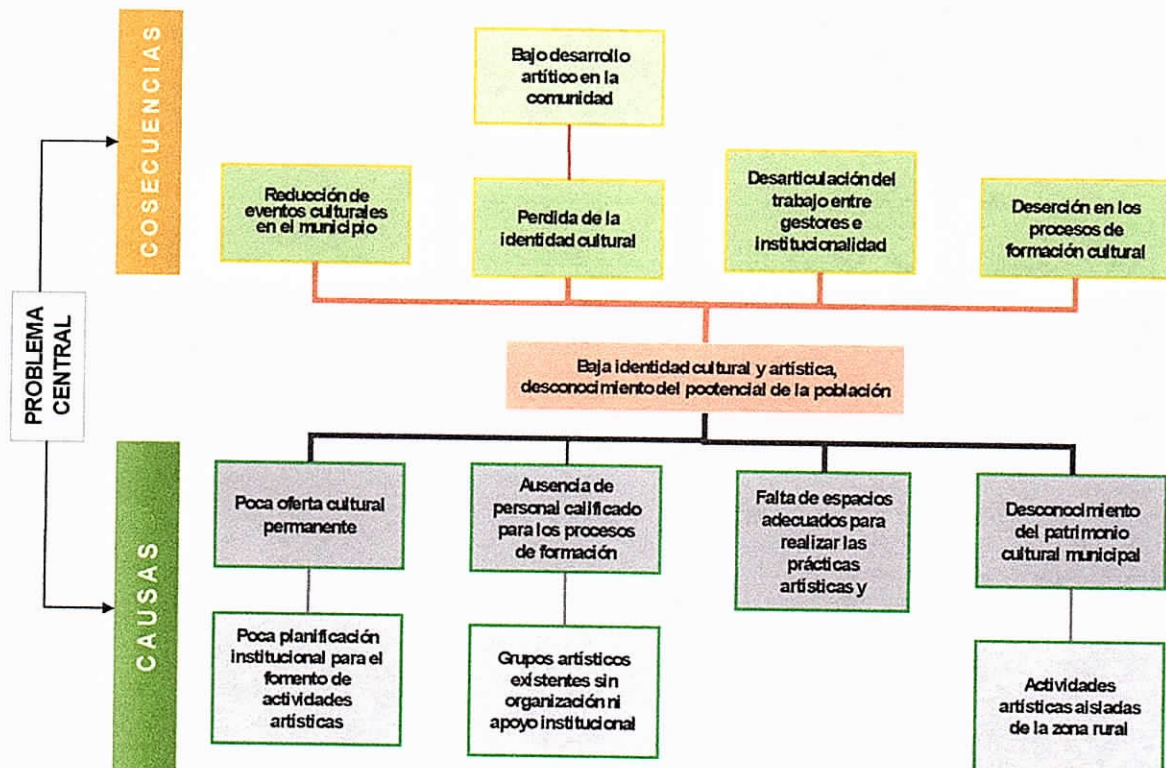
COSECUENCIAS

Bajo desarrollo artítico en la comunidad

Reducción de eventos culturales en el municipio

Perdida de la identidad cultural

Desarticulación del trabajo entre gestores e institucionalidad

Deserción en los procesos de formación cultural

PROBLEMA CENTRAL

Baja identidad cultural y artística, desconocimiento del pootencial de la población

CAUSAS

Poca oferta cultural permanente

Ausencia de personal calificado para los procesos de formación

Falta de espacios adecuados para realizar las prácticas artísticas y

Desconocimiento del patrimonio cultural municipal

Poca planificación institucional para el fomento de actividades artísticas

Grupos artísticos existentes sin organización ni apoyo institucional

Actividades artísticas aisladas de la zona rural